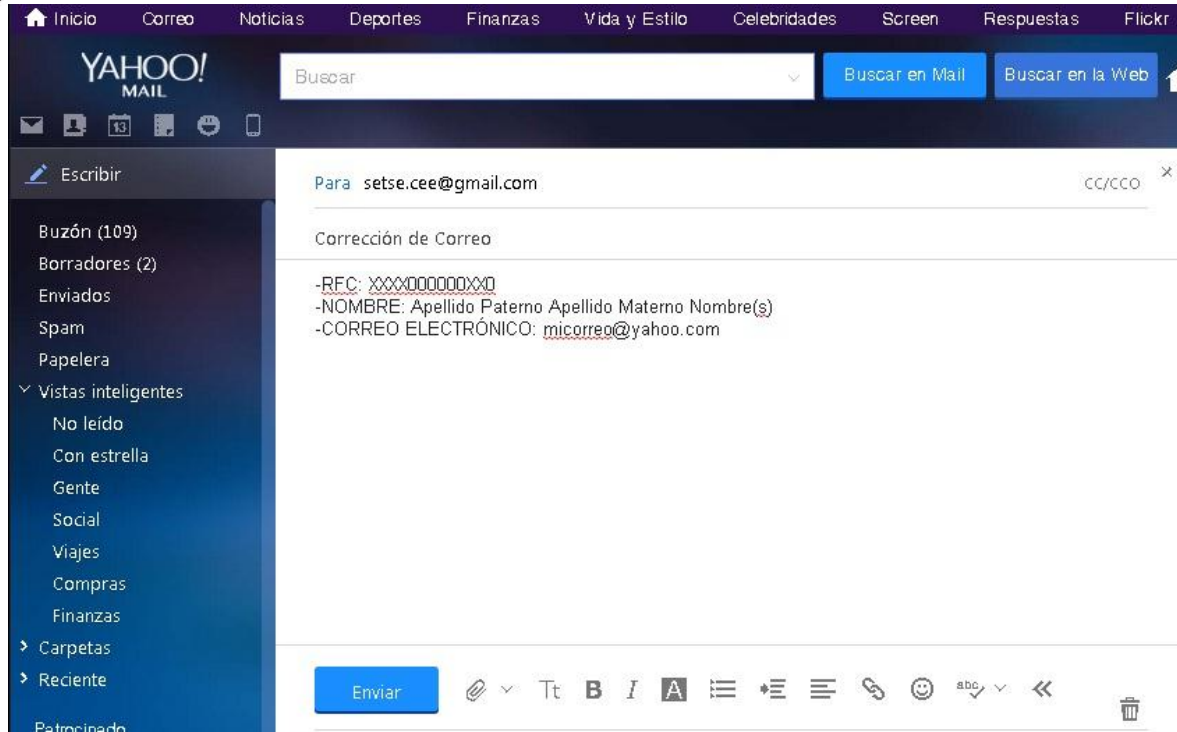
Inicio Correo Noticias Deportes Finanzas Vida y Estilo Celebridades Screen Respuestas Flickr

YAHOO! MAIL

Buscar

Buscar en Mail

Buscar en la Web

13

Escribir

Buzón (109)
Borradores (2)
Enviados
Spam
Papelera
Vistas inteligentes
No leído
Con estrella
Gente
Social
Viajes
Compras
Finanzas
Carpetas
Reciente
Patrocinado

Para setse.cee@gmail.com

CC/CCO

Corrección de Correo

-RFC: XXXX000000XX0
-NOMBRE: Apellido Paterno Apellido Materno Nombre(s)
-CORREO ELECTRÓNICO: micorreo@yahoo.com

Enviar

Tt B I A

abc